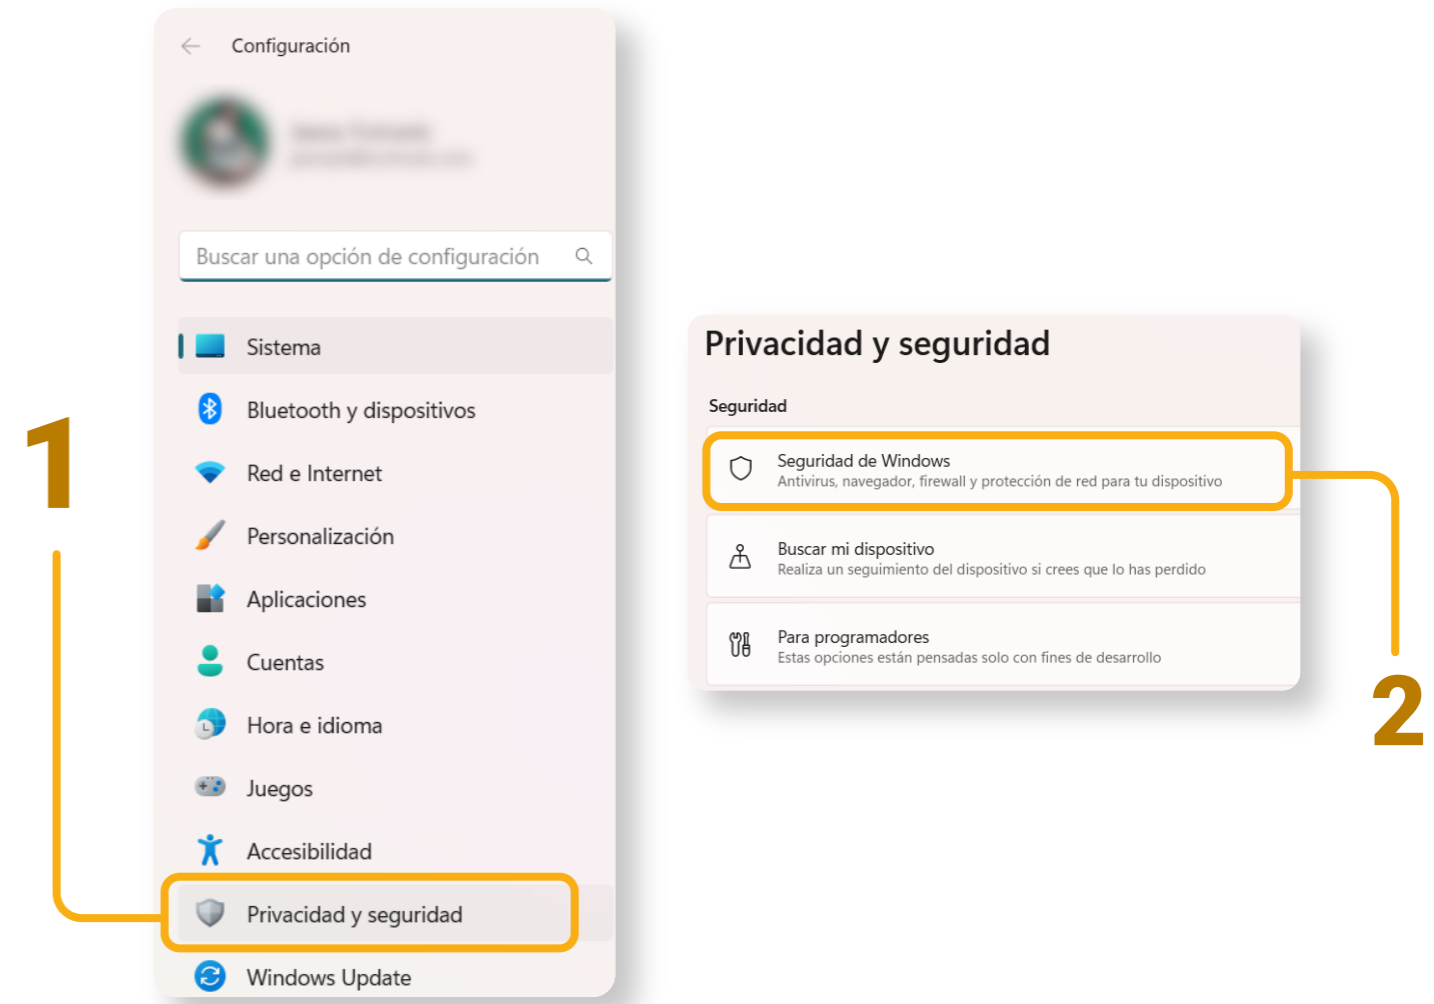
Configuración

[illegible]
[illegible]

Buscar una opción de configuración

Sistema

Bluetooth y dispositivos

Red e Internet

Personalización

Aplicaciones

Cuentas

Hora e idioma

Juegos

Accesibilidad

Privacidad y seguridad

Windows Update

1

Privacidad y seguridad

Seguridad

Seguridad de Windows
Antivirus, navegador, firewall y protección de red para tu dispositivo

Buscar mi dispositivo
Realiza un seguimiento del dispositivo si crees que lo has perdido

Para programadores
Estas opciones están pensadas solo con fines de desarrollo

2